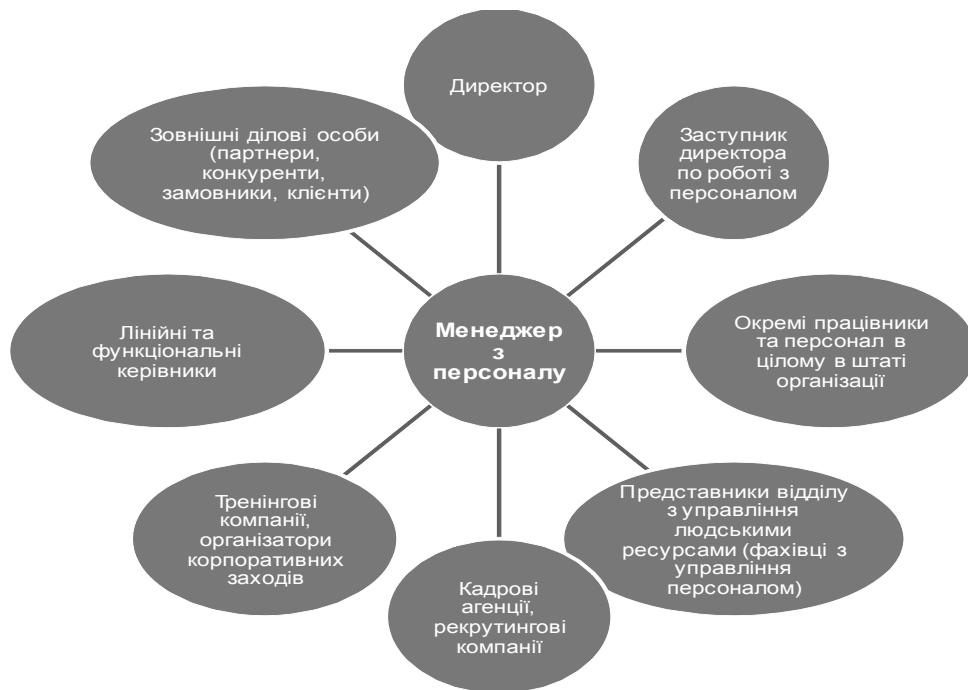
Директор

Зовнішні ділові особи (партнери, конкуренти, замовники, клієнти)

Заступник директора по роботі з персоналом

Лінійні та функціональні керівники

Менеджер з персоналу

Окремі працівники та персонал в цілому в штаті організації

Тренінгові компанії, організатори корпоративних заходів

Представники відділу з управління людськими ресурсами (фахівці з управління персоналом)

Кадрові агенції, рекрутингові компанії